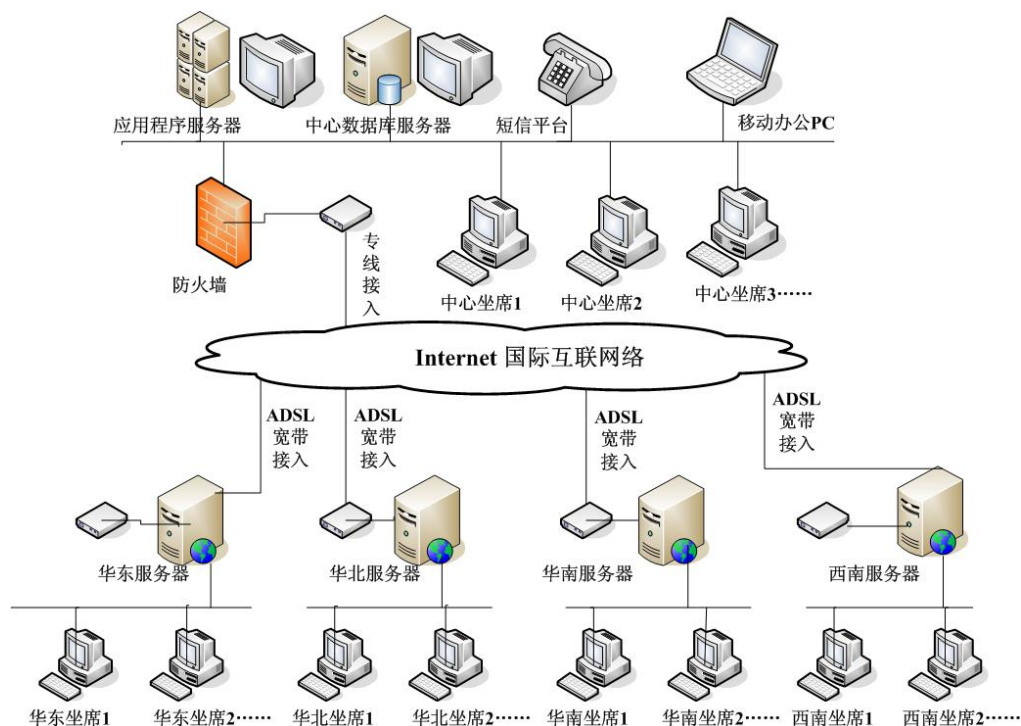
应用程序服务器
中心数据库服务器
短信平台
移动办公PC

防火墙
专线接入
中心坐席1
中心坐席2
中心坐席3……

Internet 国际互联网络

ADSL 宽带接入
ADSL 宽带接入
ADSL 宽带接入
ADSL 宽带接入

华东服务器
华北服务器
华南服务器
西南服务器

华东坐席1
华东坐席2……
华北坐席1
华北坐席2……
华南坐席1
华南坐席2……
西南坐席1
西南坐席2……